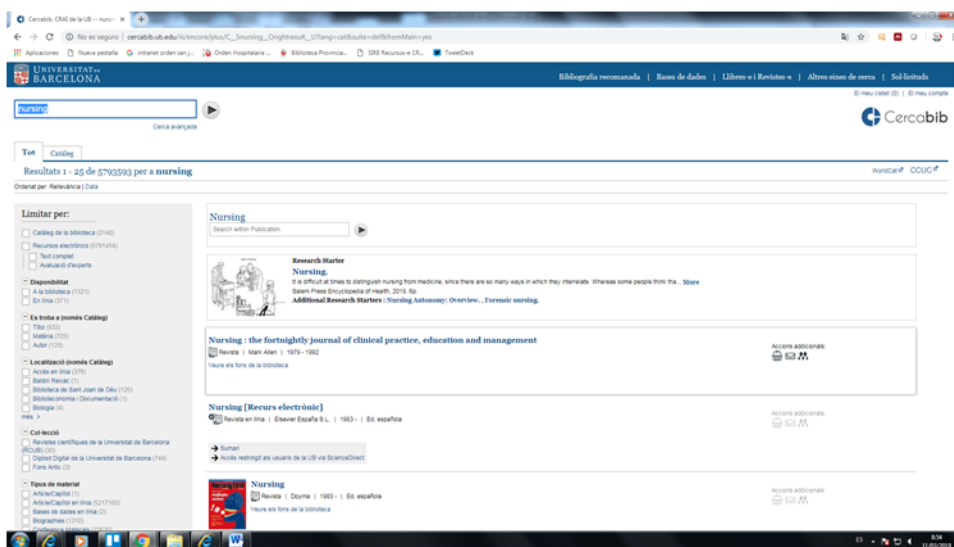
Cercabib. CRAI de la UB -- nursi ×

No es seguro | cercabib.ub.edu/iii/encore/plus/C__Snursing__Orightresult__U?lang=cat&suite=def&fromMain=yes

Aplicaciones | Nueva pestaña | intranet orden san j... | Orden Hospitalaria ... | Biblioteca Provincia... | SIRE Recursos-e CR... | TweetDeck

UNIVERSITAT DE BARCELONA

Bibliografia recomanada | Bases de dades | Llibres-e i Revistes-e | Altres eines de cerca | Sol·licituds

El meu cistell (0) | El meu compte

nursing

Cerca avançada

Cercabib

Tot | Catàleg

Resultats 1 - 25 de 5793593 per a nursing

WorldCat | CCUC

Ordenat per: Rellevància | Data

Limitar per:

Catàleg de la biblioteca (2140)
Recursos electrònics (5791454)
Text complet
Avaluació d'experts

Disponibilitat
A la biblioteca (1321)
En línia (371)

Es troba a (només Catàleg)
Títol (933)
Matèria (725)
Autor (125)

Localització (només Catàleg)
Accés en línia (376)
Baldiri Reixac (1)
Biblioteca de Sant Joan de Déu (120)
Biblioteconomia i Documentació (1)
Biologia (4)
més >

Col·lecció
Revistes científiques de la Universitat de Barcelona (RCUB) (30)
Dipòsit Digital de la Universitat de Barcelona (749)
Fons Antic (3)

Tipus de material
Article/Capítol (1)
Article/Capítol en línia (5217165)
Bases de dades en línia (2)
Biographies (1310)
Conference Materials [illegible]

Nursing
Search within Publication

Research Starter
Nursing.
It is difficult at times to distinguish nursing from medicine, since there are so many ways in which they interrelate. Whereas some people think tha... More
Salem Press Encyclopedia of Health, 2019, 6p.
Additional Research Starters : Nursing Autonomy: Overview... Forensic nursing.

Nursing : the fortnightly journal of clinical practice, education and management
Revista | Mark Allen | 1979 - 1992
Veure els fons de la biblioteca
Accions addicionals:

Nursing [Recurs electrònic]
Revista en línia | Elsevier España S.L. | 1983 - | Ed. española
Accions addicionals:
Sumari
Accés restringit als usuaris de la UB via ScienceDirect

Nursing
Revista | Doyma | 1983 - | Ed. española
Veure els fons de la biblioteca
Accions addicionals:

ES 8:34 11/03/2019